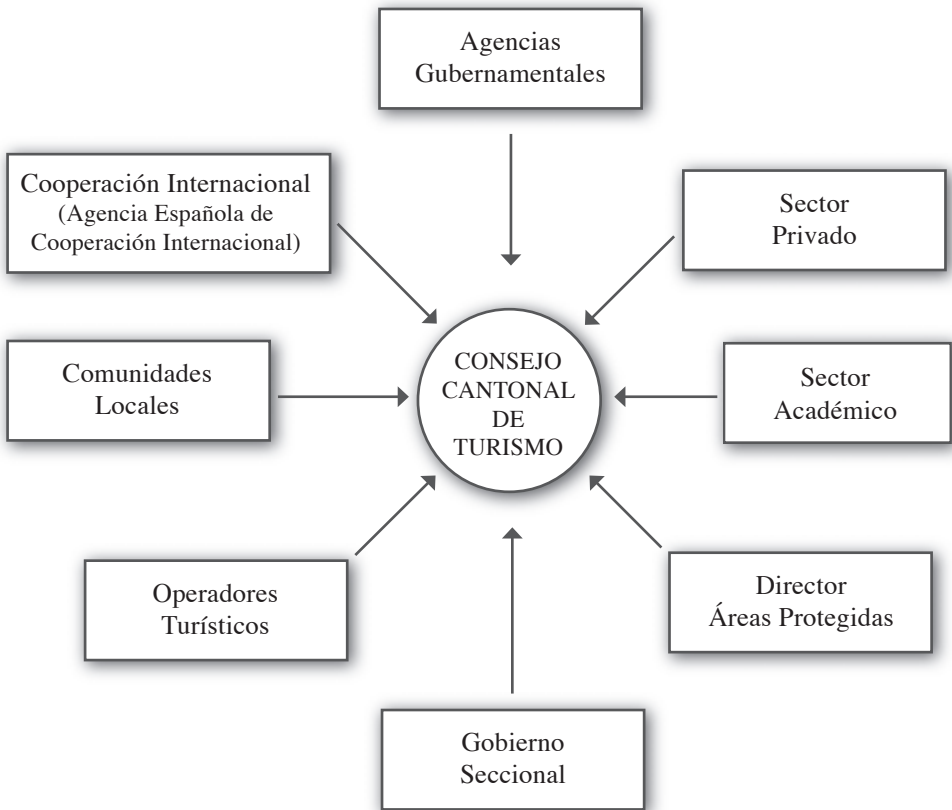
Agencias Gubernamentales

Cooperación Internacional (Agencia Española de Cooperación Internacional)

Sector Privado

Comunidades Locales

CONSEJO CANTONAL DE TURISMO

Sector Académico

Operadores Turísticos

Director Áreas Protegidas

Gobierno Seccional